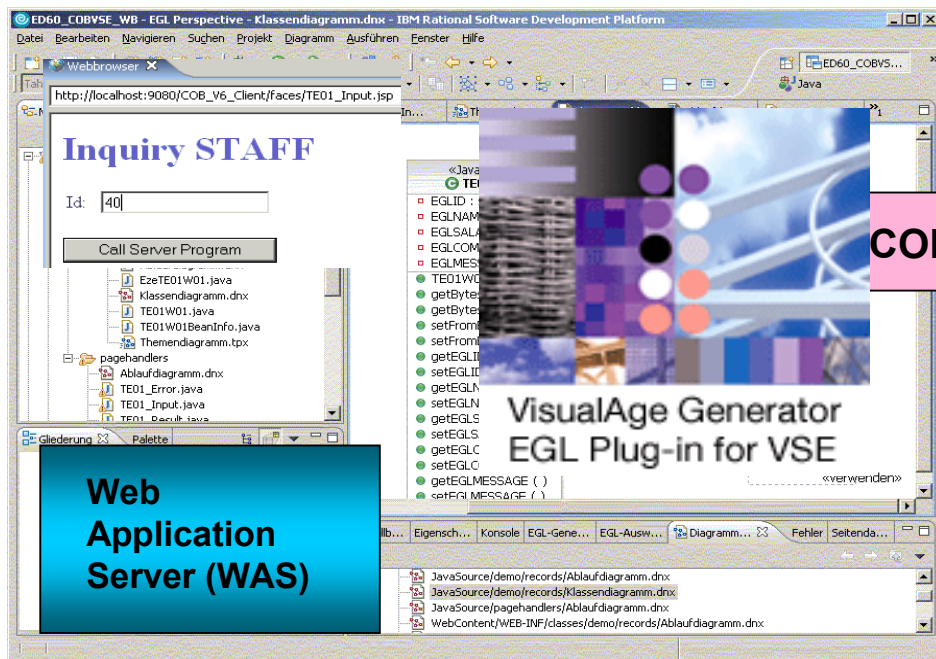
ED60_COBVSE_WB - EGL Perspective - Klassendiagramm.dnx - IBM Rational Software Development Platform

Datei Bearbeiten Navigieren Suchen Projekt Diagramm Ausführen Fenster Hilfe

ED60_COBVS...

Java

Webbrowser

http://localhost:9080/COB_V6_Client/faces/TE01_Input.jsp

Inquiry STAFF

Id: 40

Call Server Program

EzeTE01W01.java
Klassendiagramm.dnx
TE01W01.java
TE01W01BeanInfo.java
Themendiagramm.tpx
pagehandlers
Ablaufdiagramm.dnx
TE01_Error.java
TE01_Input.java

Gliederung Palette

«Java
EGLID :
EGLNAM
EGLSALA
EGLCOM
EGLMESS
TE01W0
getBytes
getBytes
setFrom
setFrom
getEGLID
setEGLID
getEGLN
setEGLN
getEGLS
setEGLS
getEGLC
setEGLC
getEGLMESSAGE ( )
setEGLMESSAGE ( )

CO

VisualAge Generator
EGL Plug-in for VSE

«verwenden»

Web Application Server (WAS)

Eigensch... Konsole EGL-Gene... EGL-Ausw... Diagramm... Fehler Seitenda...

JavaSource/demo/records/Ablaufdiagramm.dnx
JavaSource/demo/records/Klassendiagramm.dnx
JavaSource/pagehandlers/Ablaufdiagramm.dnx
WebContent/WEB-INF/classes/demo/records/Ablaufdiagramm.dnx